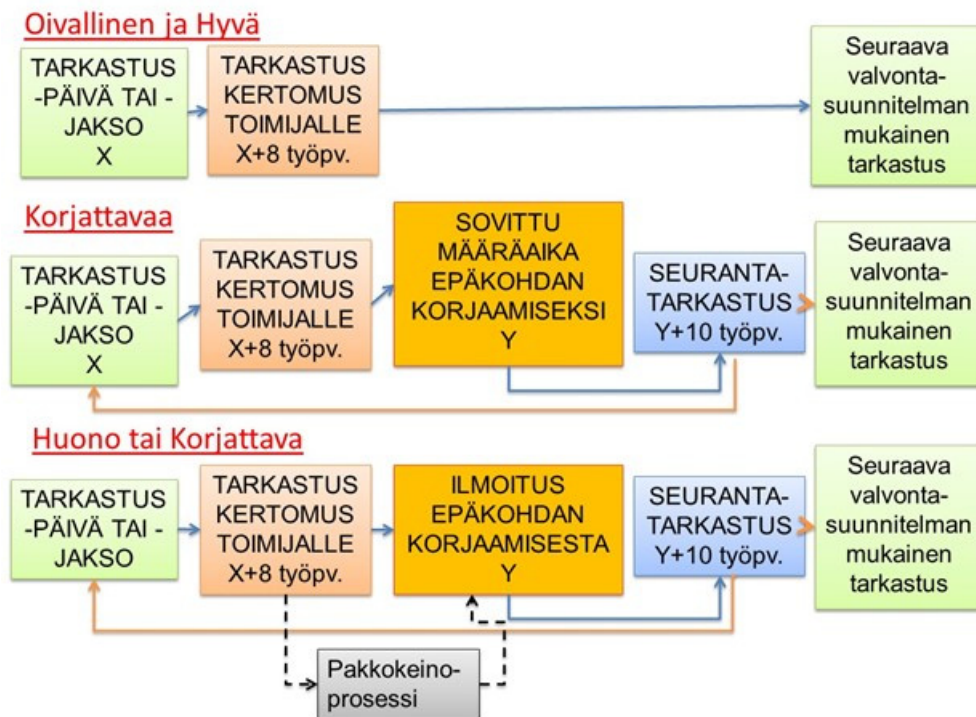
Oivallinen ja Hyvä

TARKASTUS -PÄIVÄ TAI -JAKSO X

TARKASTUS KERTOMUS TOIMIJALLE X+8 työpv.

Seuraava valvontasuunnitelman mukainen tarkastus

Korjattavaa

TARKASTUS -PÄIVÄ TAI -JAKSO X

TARKASTUS KERTOMUS TOIMIJALLE X+8 työpv.

SOVITTU MÄÄRÄAIKA EPÄKOHDAN KORJAAMISEKSI Y

SEURANTA-TARKASTUS Y+10 työpv.

Seuraava valvontasuunnitelman mukainen tarkastus

Huono tai Korjattava

TARKASTUS -PÄIVÄ TAI -JAKSO

TARKASTUS KERTOMUS TOIMIJALLE X+8 työpv.

ILMOITUS EPÄKOHDAN KORJAAMISESTA Y

SEURANTA-TARKASTUS Y+10 työpv.

Seuraava valvontasuunnitelman mukainen tarkastus

Pakkokeinoprosessi